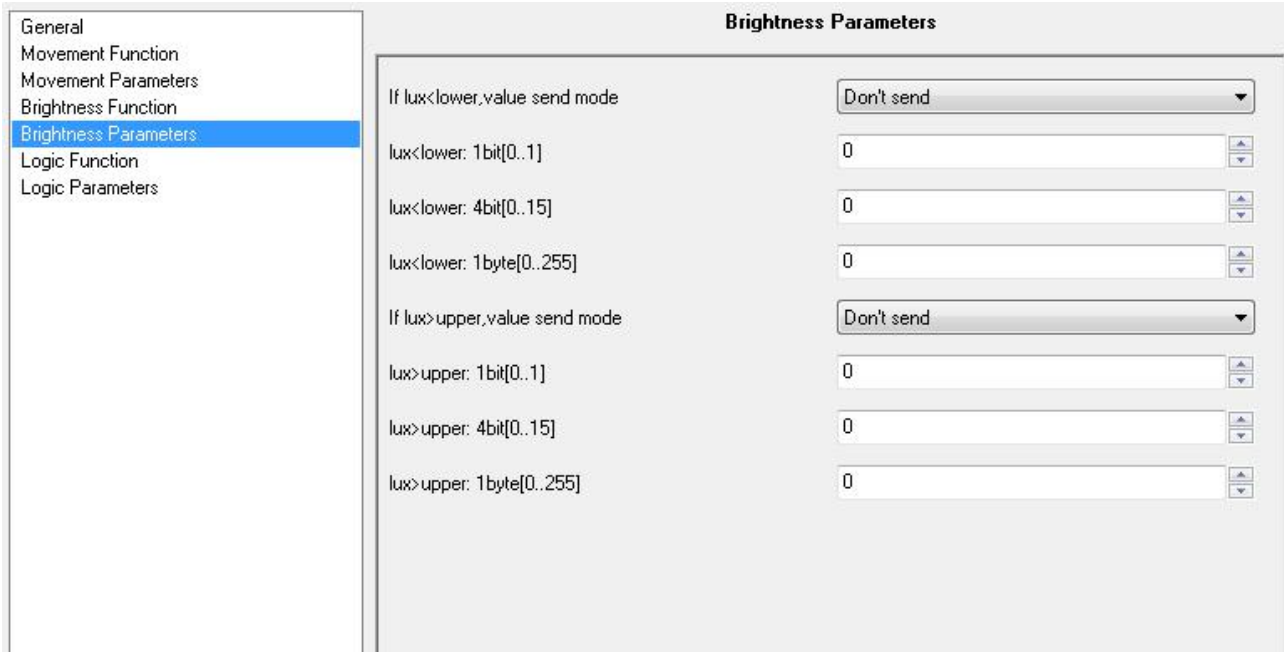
General
Movement Function
Movement Parameters
Brightness Function
Brightness Parameters
Logic Function
Logic Parameters

Brightness Parameters

If lux<lower,value send mode
Don't send

lux<lower: 1bit[0..1]
0

lux<lower: 4bit[0..15]
0

lux<lower: 1byte[0..255]
0

If lux>upper,value send mode
Don't send

lux>upper: 1bit[0..1]
0

lux>upper: 4bit[0..15]
0

lux>upper: 1byte[0..255]
0